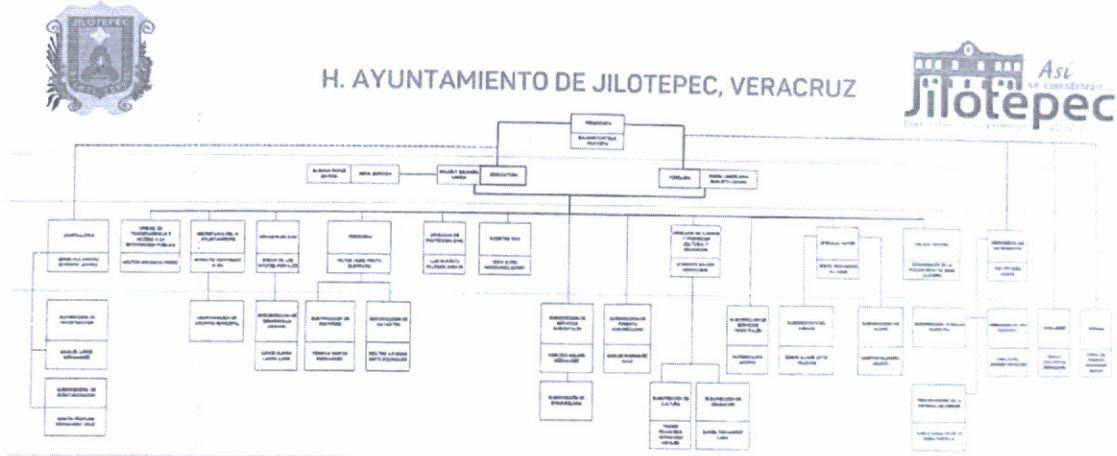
JILOTEPEC

H. AYUNTAMIENTO DE JILOTEPEC, VERACRUZ

Así se construye
Jilotepec

PRESIDENCIA

SINDICATURA

REGIDURÍA

CONTRALORÍA

UNIDAD DE TRANSPARENCIA Y ACCESO A LA INFORMACIÓN PÚBLICA

SECRETARÍA DEL H. AYUNTAMIENTO

OBRAS PÚBLICAS

TESORERÍA

DIRECCIÓN DE PROTECCIÓN CIVIL

REGISTRO CIVIL

DIRECCIÓN DE FOMENTO Y PROMOCIÓN CULTURAL Y EDUCACIÓN

DIRECCIÓN DE SALUD

POLICÍA MUNICIPAL

SUBDIRECCIÓN DE INVESTIGACIÓN

SUBDIRECCIÓN DE SUBSTANCIACIÓN

COORDINACIÓN DE ARCHIVO MUNICIPAL

SUBDIRECCIÓN DE DESARROLLO URBANO

SUBDIRECCIÓN DE INGRESOS

SUBDIRECCIÓN DE CATASTRO

SUBDIRECCIÓN DE SERVICIOS MUNICIPALES

SUBDIRECCIÓN DE FOMENTO AGROPECUARIO

SUBDIRECCIÓN DE ECOLOGÍA

SUBDIRECCIÓN DE CULTURA

SUBDIRECCIÓN DE EDUCACIÓN

SUBDIRECCIÓN DE SERVICIOS MUNICIPALES

SUBDIRECCIÓN DEL DEPORTE

SUBDIRECCIÓN DEL AGUA

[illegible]